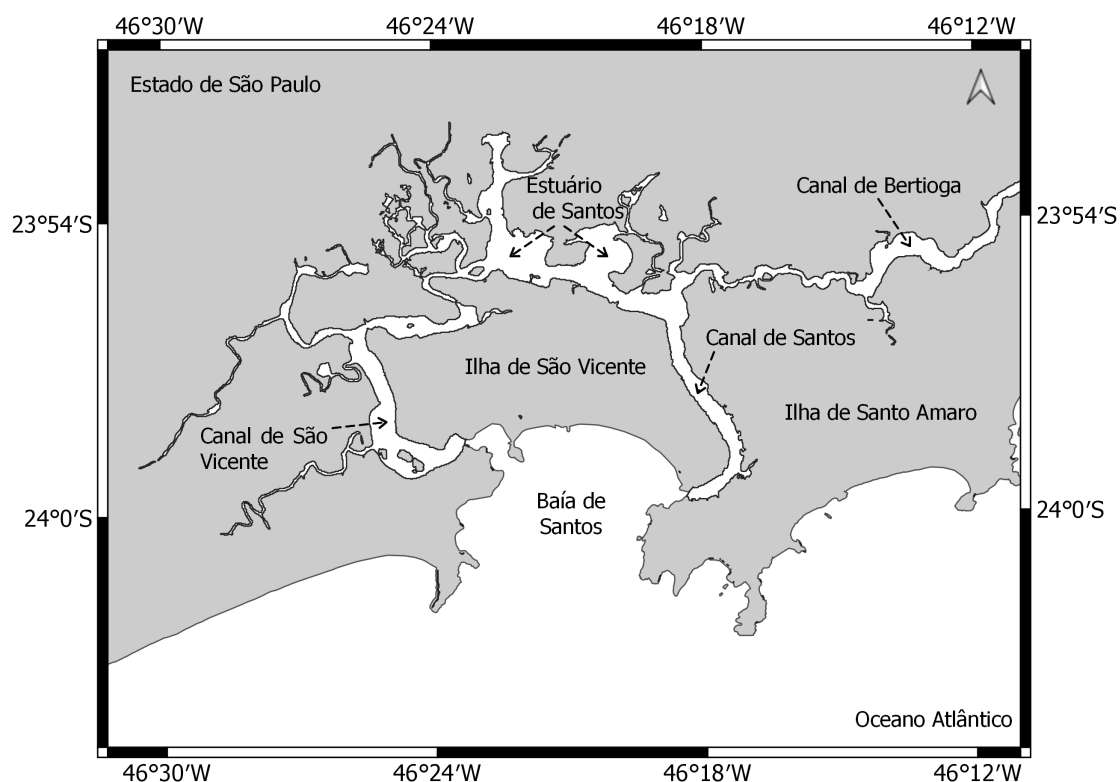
46°30′W 46°24′W 46°18′W 46°12′W

Estado de São Paulo

23°54′S

23°54′S

Estuário de Santos

Canal de Bertioga

Canal de Santos

Ilha de São Vicente

Ilha de Santo Amaro

Canal de São Vicente

Baía de Santos

24°0′S

24°0′S

Oceano Atlântico

46°30′W 46°24′W 46°18′W 46°12′W